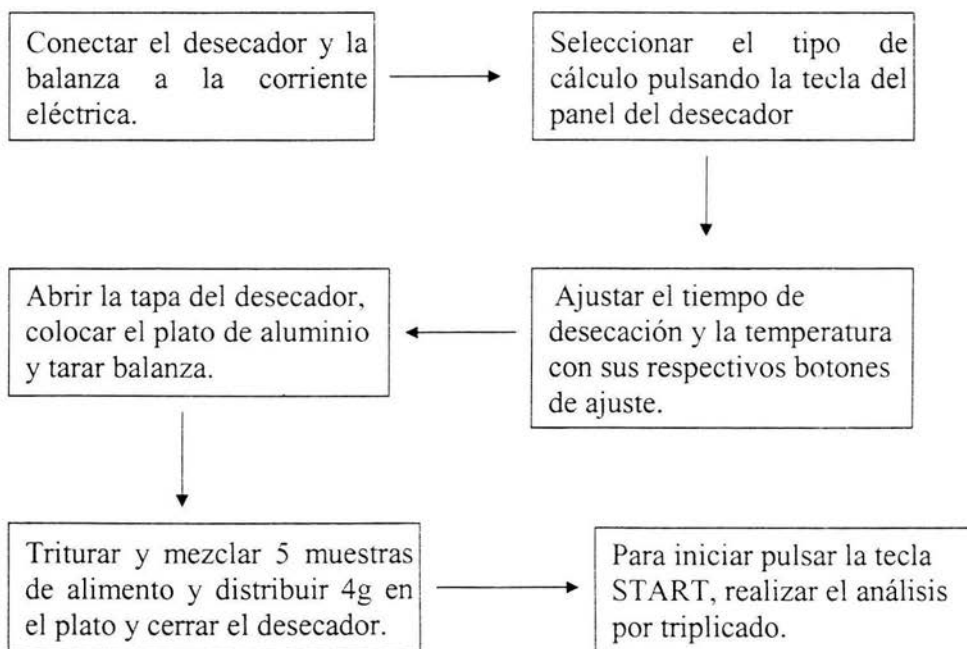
Conectar el desecador y la balanza a la corriente eléctrica.

Seleccionar el tipo de cálculo pulsando la tecla del panel del desecador

Ajustar el tiempo de desecación y la temperatura con sus respectivos botones de ajuste.

Abrir la tapa del desecador, colocar el plato de aluminio y tarar balanza.

Triturar y mezclar 5 muestras de alimento y distribuir 4g en el plato y cerrar el desecador.

Para iniciar pulsar la tecla START, realizar el análisis por triplicado.